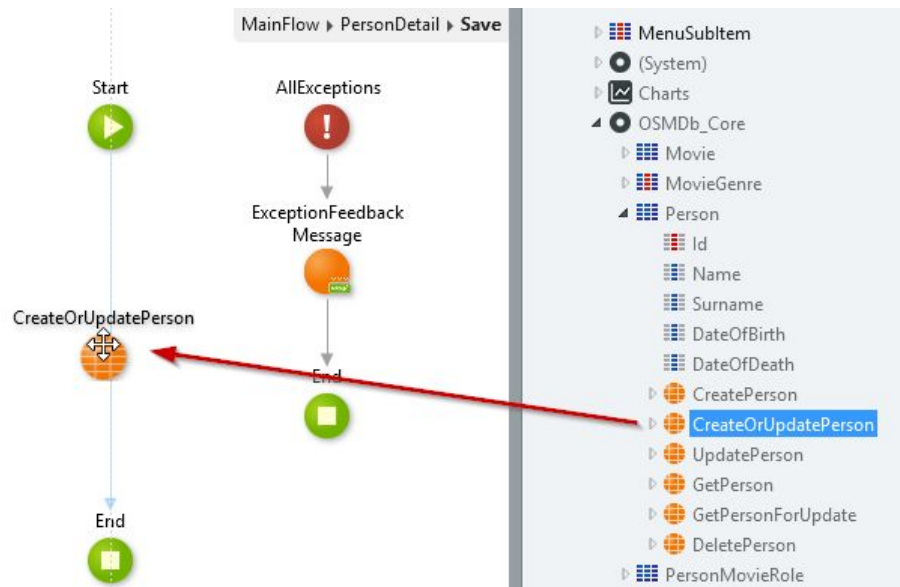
MainFlow ▸ PersonDetail ▸ Save

Start

AllExceptions

ExceptionFeedback Message

CreateOrUpdatePerson

End

End

MenuSubItem
(System)
Charts
OSMDb_Core
Movie
MovieGenre
Person
Id
Name
Surname
DateOfBirth
DateOfDeath
CreatePerson
CreateOrUpdatePerson
UpdatePerson
GetPerson
GetPersonForUpdate
DeletePerson
PersonMovieRole